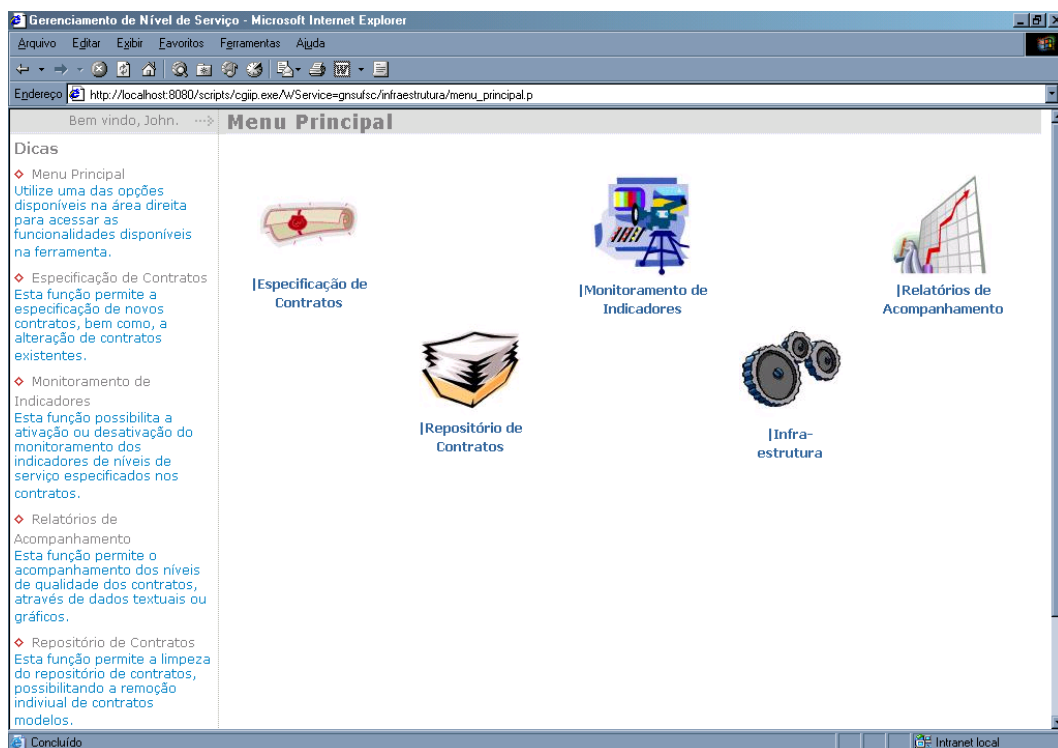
Gerenciamento de Nível de Serviço - Microsoft Internet Explorer

Arquivo Editar Exibir Favoritos Ferramentas Ajuda

Endereço http://localhost:8080/scripts/cgiip.exe/WService=gnsufsc/infraestrutura/menu_principal.p

Bem vindo, John. Menu Principal

Dicas

◆ Menu Principal
Utilize uma das opções disponíveis na área direita para acessar as funcionalidades disponíveis na ferramenta.

◆ Especificação de Contratos
Esta função permite a especificação de novos contratos, bem como, a alteração de contratos existentes.

◆ Monitoramento de Indicadores
Esta função possibilita a ativação ou desativação do monitoramento dos indicadores de níveis de serviço especificados nos contratos.

◆ Relatórios de Acompanhamento
Esta função permite o acompanhamento dos níveis de qualidade dos contratos, através de dados textuais ou gráficos.

◆ Repositório de Contratos
Esta função permite a limpeza do repositório de contratos, possibilitando a remoção indiviual de contratos modelos.

|Especificação de Contratos

|Monitoramento de Indicadores

|Relatórios de Acompanhamento

|Repositório de Contratos

|Infra-estrutura

Concluído

Intranet local